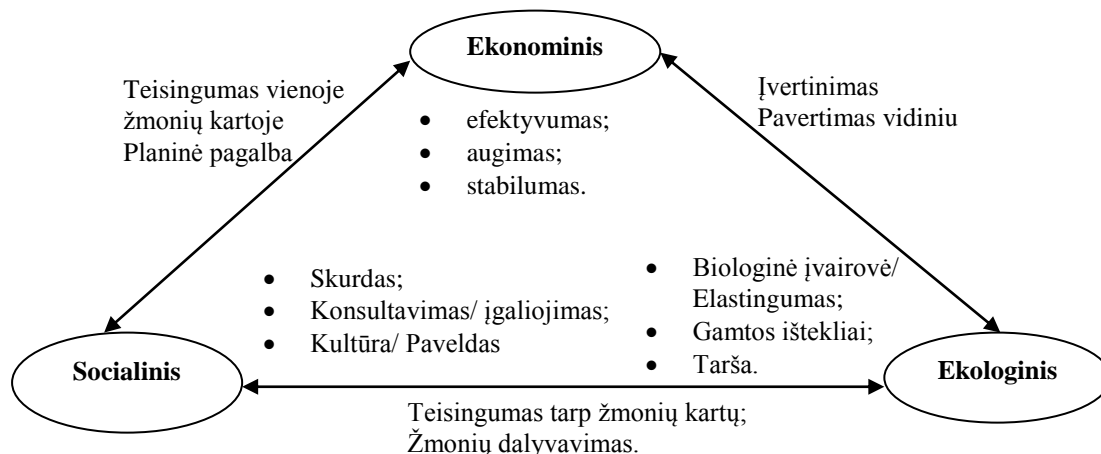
Ekonominis

Teisingumas vienoje žmonių kartoje
Planinė pagalba

- efektyvumas;
- augimas;
- stabilumas.

Įvertinimas
Pavertimas vidiniu

- Skurdas;
- Konsultavimas/ įgaliojimas;
- Kultūra/ Paveldas

- Biologinė įvairovė/ Elastingumas;
- Gamtos ištekliai;
- Tarša.

Socialinis

Ekologinis

Teisingumas tarp žmonių kartų;
Žmonių dalyvavimas.